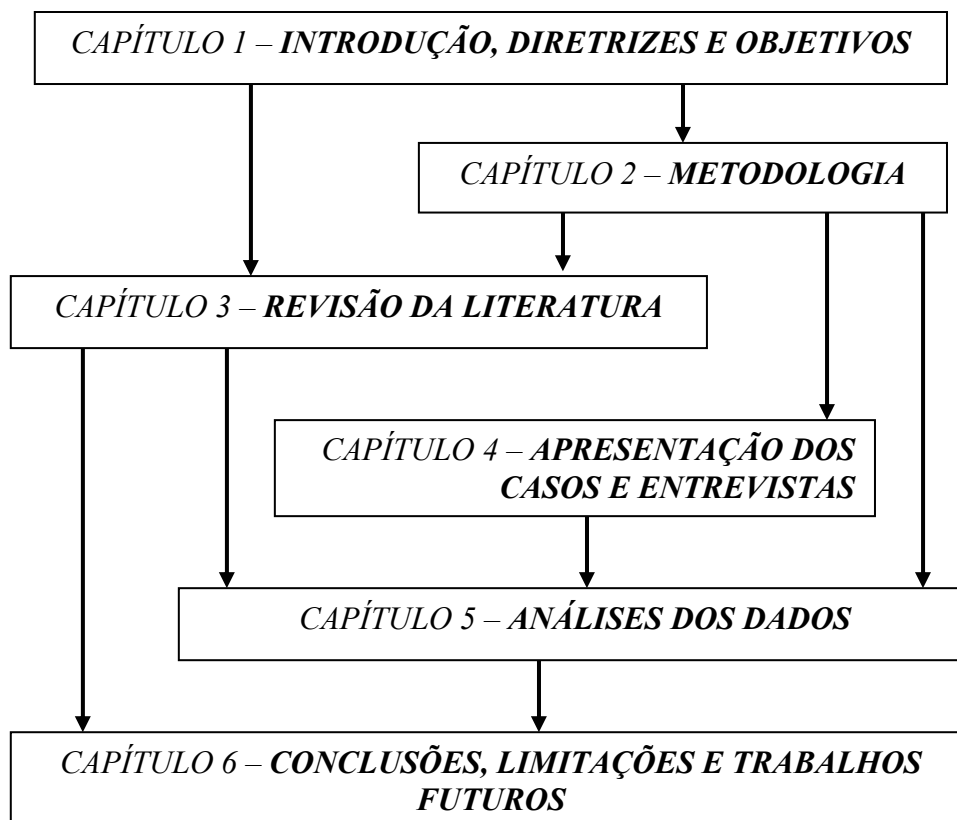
CAPÍTULO 1 – INTRODUÇÃO, DIRETRIZES E OBJETIVOS

CAPÍTULO 2 – METODOLOGIA

CAPÍTULO 3 – REVISÃO DA LITERATURA

CAPÍTULO 4 – APRESENTAÇÃO DOS CASOS E ENTREVISTAS

CAPÍTULO 5 – ANÁLISES DOS DADOS

CAPÍTULO 6 – CONCLUSÕES, LIMITAÇÕES E TRABALHOS FUTUROS